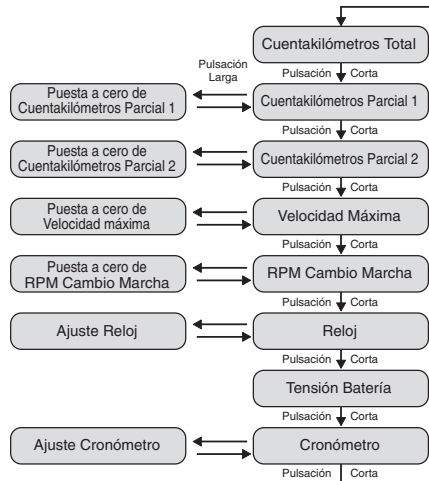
Cuentakilómetros Total

Pulsación Larga

Pulsación Corta

Puesta a cero de Cuentakilómetros Parcial 1

Cuentakilómetros Parcial 1

Pulsación Corta

Puesta a cero de Cuentakilómetros Parcial 2

Cuentakilómetros Parcial 2

Pulsación Corta

Puesta a cero de Velocidad máxima

Velocidad Máxima

Pulsación Corta

Puesta a cero de RPM Cambio Marcha

RPM Cambio Marcha

Pulsación Corta

Ajuste Reloj

Reloj

Pulsación Corta

Tensión Batería

Pulsación Corta

Ajuste Cronómetro

Cronómetro

Pulsación Corta